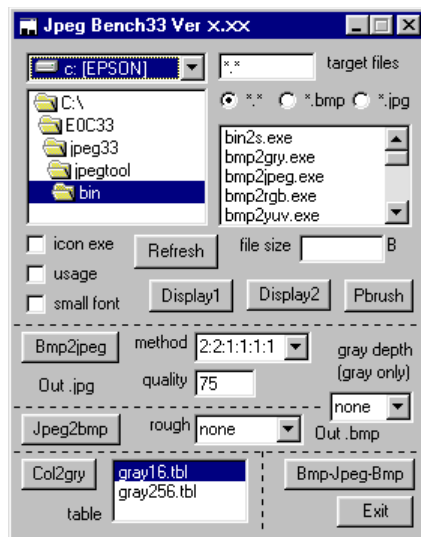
Jpeg Bench33 Ver x.xx

c: [EPSON]

*.*

target files

C:\
E0C33
jpeg33
jpegtool
bin

*.*
*.bmp
*.jpg

bin2s.exe
bmp2gry.exe
bmp2jpeg.exe
bmp2rgb.exe
bmp2yuv.exe

icon exe
usage
small font

Refresh

file size

B

Display1
Display2
Pbrush

Bmp2jpeg
method
2:2:1:1:1:1

gray depth
(gray only)

Out .jpg
quality
75

none

Jpeg2bmp
rough
none
Out .bmp

Col2gry
gray16.tbl
gray256.tbl
table

Bmp-Jpeg-Bmp

Exit